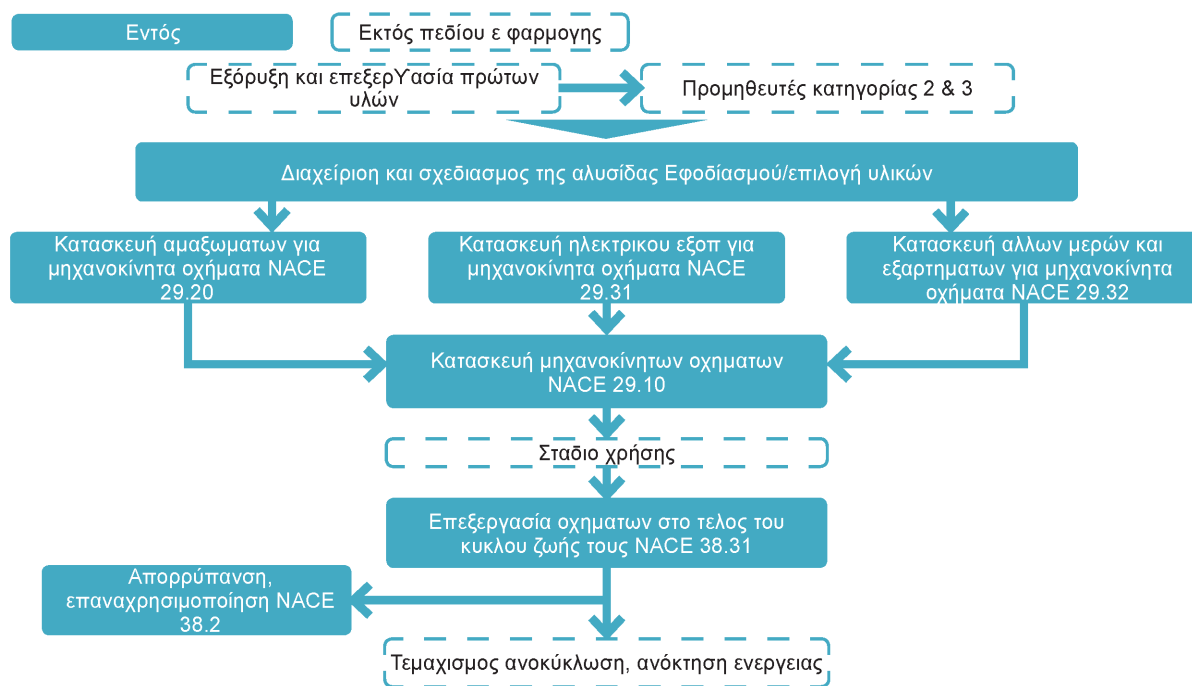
Εντός

Εκτός πεδίου ε φαρμογης

Εξόρυξη και επεξερΥασία πρώτων υλών

Προμηθευτές κατηγορίας 2 & 3

Διαχείριση και σχεδιασμος της αλυσίδας Εφοδίασμού/επιλογή υλικών

Κατασκευή αμαξωματων για μηχανοκίνητα οχήματα NACE 29.20

Κατασκευή ηλεκτρικου εξοπ για μηχανοκίνητα οχήματα NACE 29.31

Κατασκευή αλλων μερών και εξαρτηματων για μηχανοκίνητα οχήματα NACE 29.32

Κατασκευή μηχανοκίνητων οχηματων NACE 29.10

Σταδιο χρήσης

Επεξεργασία οχηματων στο τελος του κυκλου ζωής τους NACE 38.31

Απορρύπανση, επαναχρησιμοποίηση NACE 38.2

Τεμαχισμος ανοκύκλωση, ανόκτηση ενεργειας